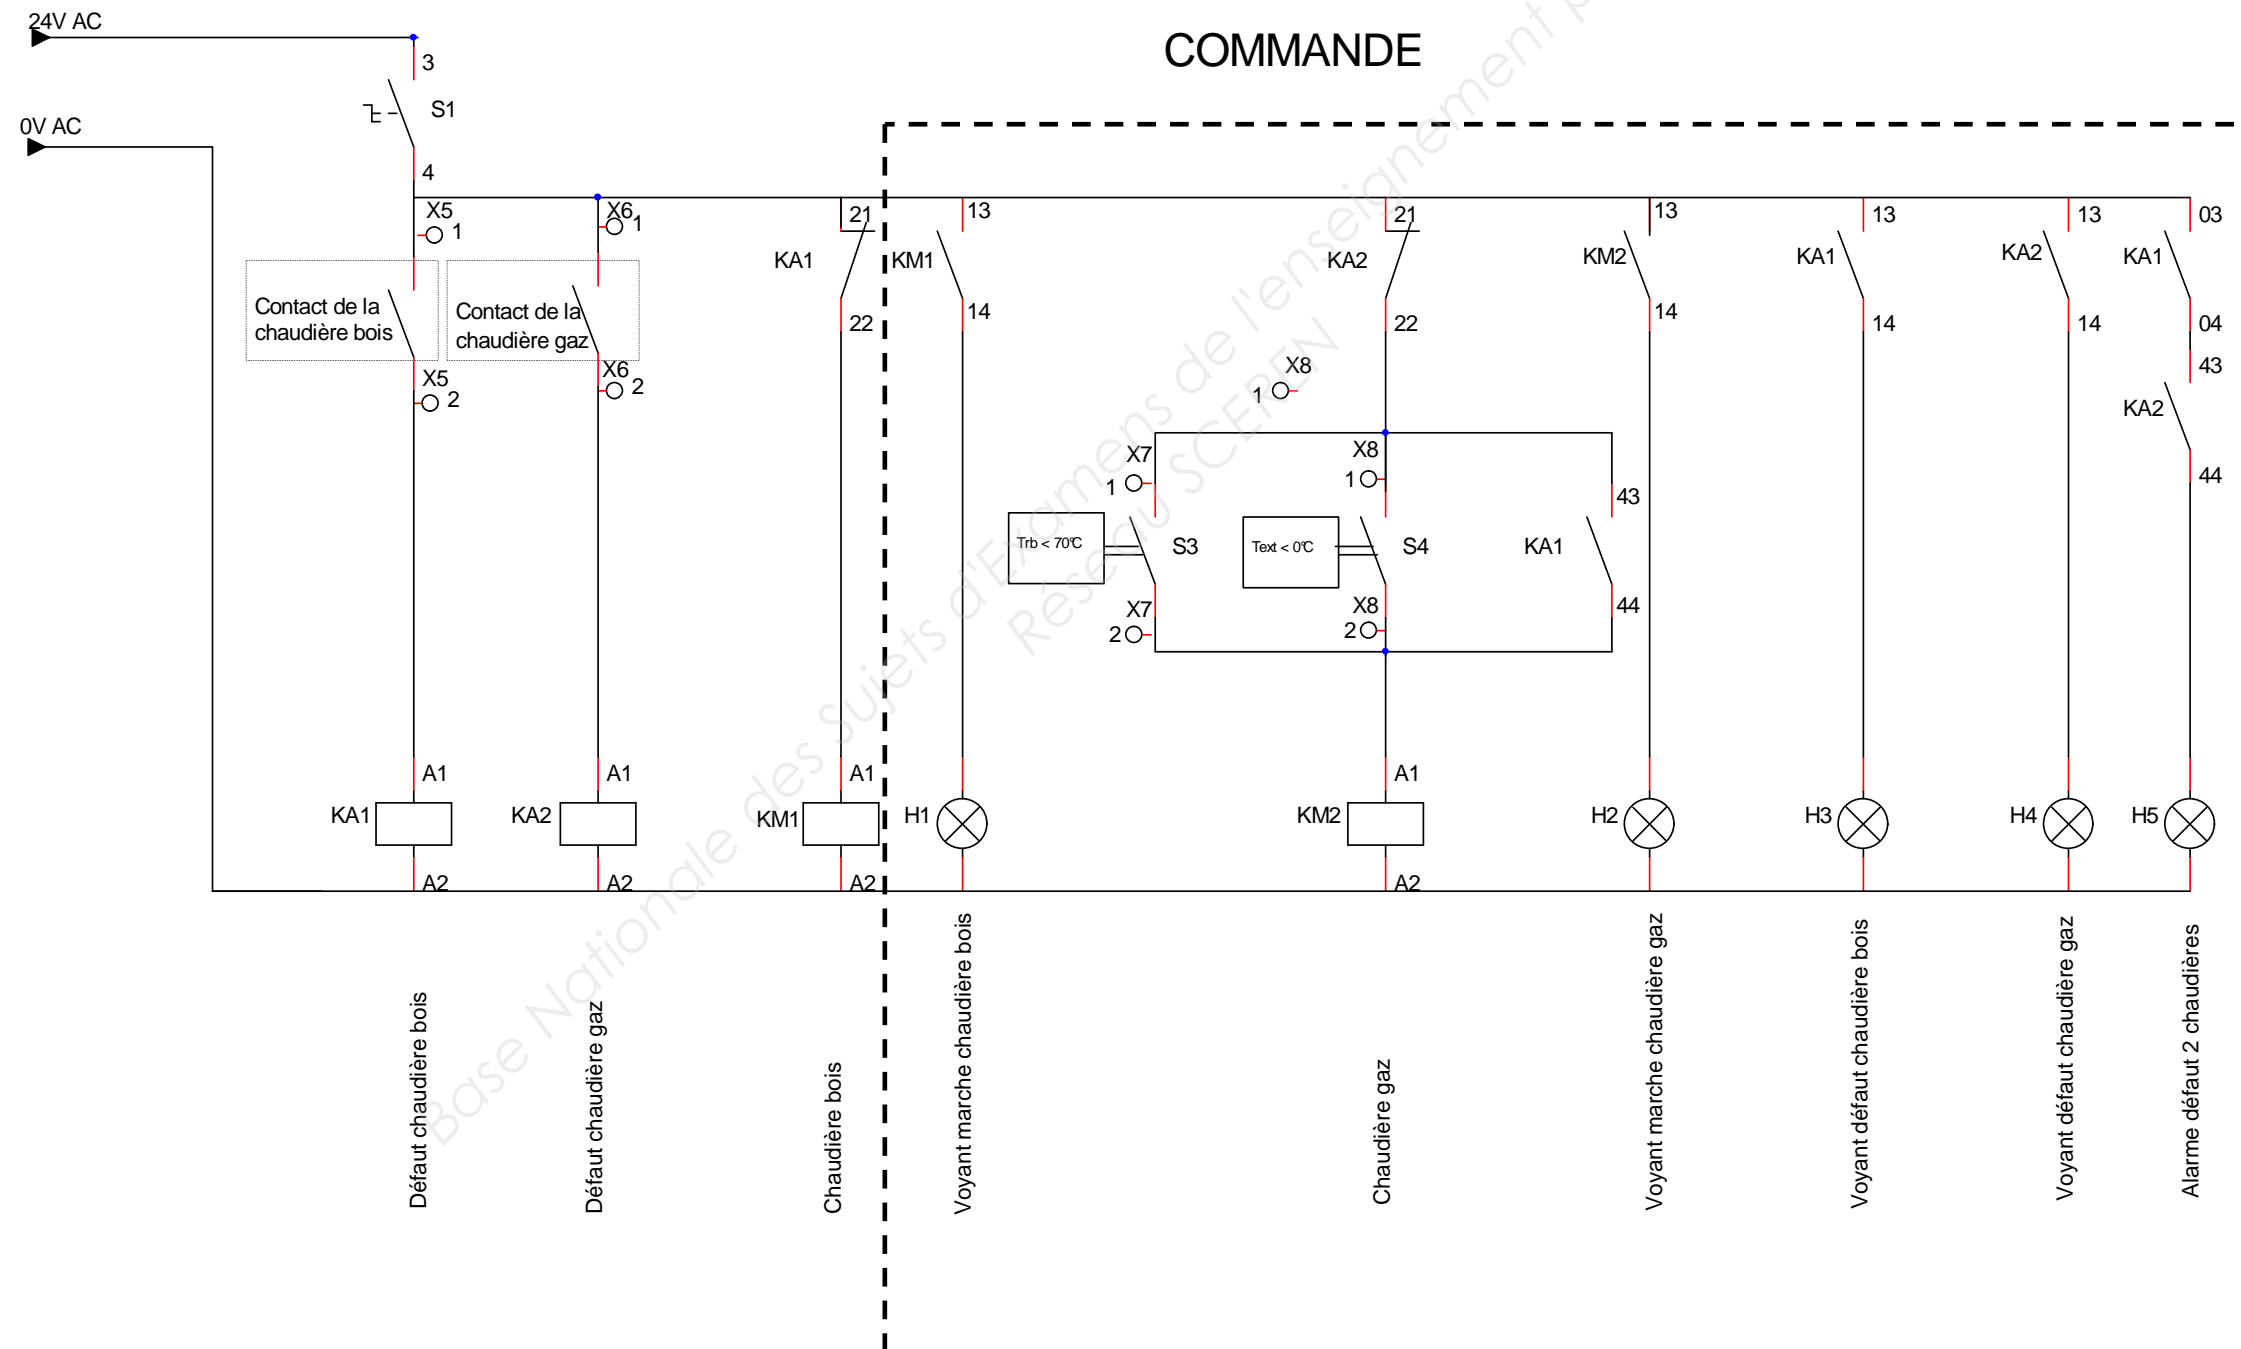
24V AC

0V AC

COMMANDE

3
S1
4

X5 1
X6 1

Contact de la chaudière bois

Contact de la chaudière gaz

X5 2
X6 2

21
KA1
22

13
KM1
14

21
KA2
22

13
KM2
14

13
KA1
14

13
KA2
14

03
KA1
04
43
KA2
44

X8
1

X7
1

X8
1

Trb < 70°C

S3

Text < 0°C

S4

43
KA1
44

X7
2

X8
2

A1
KA1
A2

A1
KA2
A2

A1
KM1
A2

H1

A1
KM2
A2

H2

H3

H4

H5

Défaut chaudière bois

Défaut chaudière gaz

Chaudière bois

Voyant marche chaudière bois

Chaudière gaz

Voyant marche chaudière gaz

Voyant défaut chaudière bois

Voyant défaut chaudière gaz

Alarme défaut 2 chaudières

Base Nationale des Sujets d'Examens de l'enseignement professionnel Réseau SCEREN